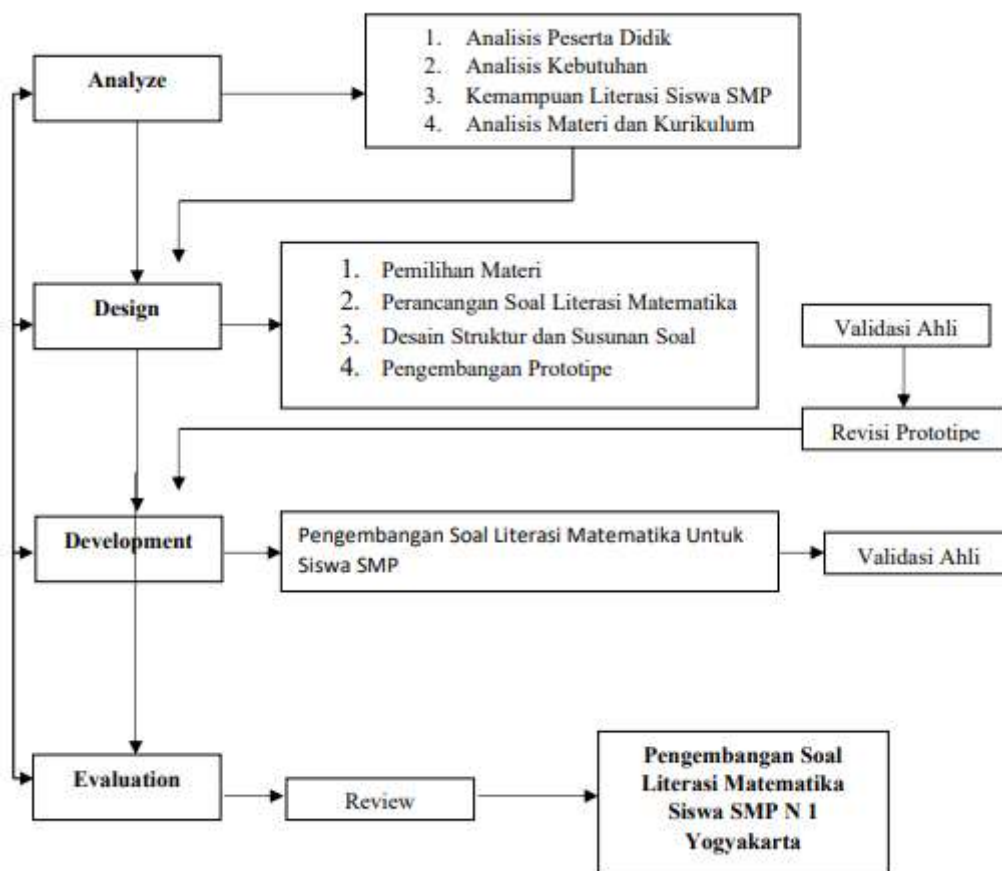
Analyze

1. Analisis Peserta Didik
2. Analisis Kebutuhan
3. Kemampuan Literasi Siswa SMP
4. Analisis Materi dan Kurikulum

Design

1. Pemilihan Materi
2. Perancangan Soal Literasi Matematika
3. Desain Struktur dan Susunan Soal
4. Pengembangan Prototipe

Validasi Ahli

Revisi Prototipe

Development

Pengembangan Soal Literasi Matematika Untuk Siswa SMP

Validasi Ahli

Evaluation

Review

Pengembangan Soal Literasi Matematika Siswa SMP N 1 Yogyakarta